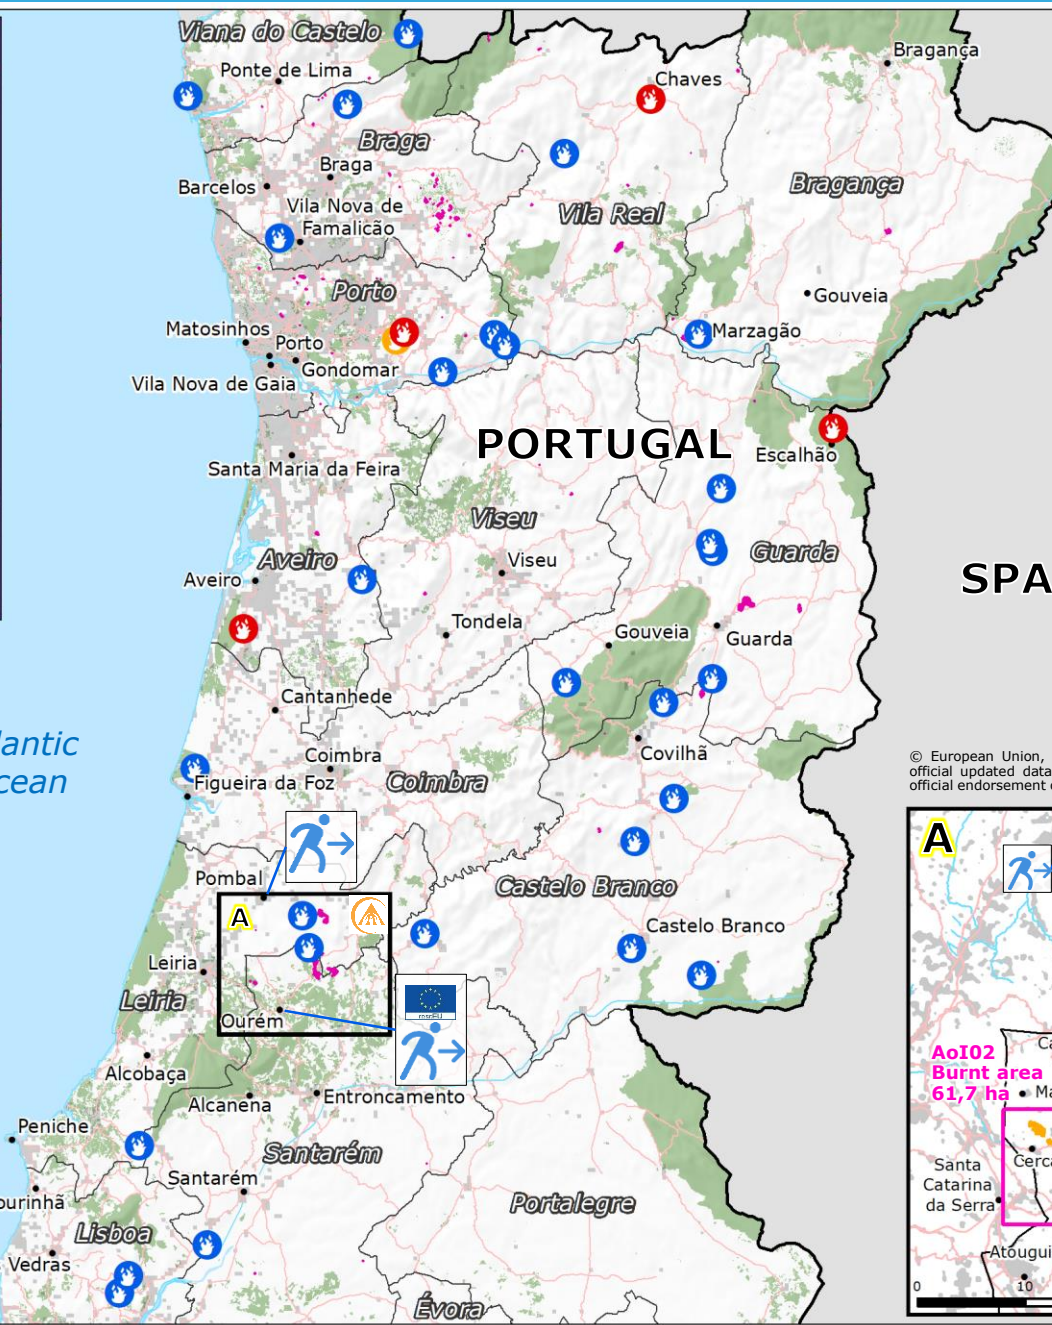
Viana do Castelo
Ponte de Lima
Chaves
Bragança
Braga
Braga
Barcelos
Vila Nova de Famalicão
Vila Real
Bragança
Porto
Gouveia
Matosinhos
Porto
Marzagão
Gondomar
Vila Nova de Gaia
PORTUGAL
Escalhão
Santa Maria da Feira
Viseu
Viseu
Guarda
Aveiro
Aveiro
SPA
Tondela
Gouveia
Guarda
Cantanhede
Covilhã
lantic
cean
Coimbra
Figueira da Foz
Coimbra
© European Union,
official updated data
official endorsement
A
Pombal
Castelo Branco
A
Castelo Branco
Leiria
Leiria
Ourém
rescEU
AoI02
Burnt area
61,7 ha
Ca
Ma
Alcobaça
Alcanena
Entroncamento
Peniche
Santarém
Santarém
Cerc
Santa Catarina da Serra
ourinhã
Portalegre
Lisboa
Atougui
Vedras
Évora
0
10